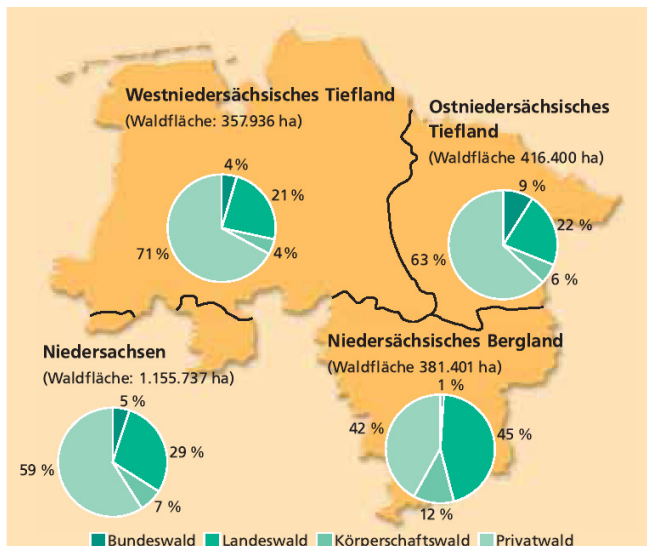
Westniedersächsisches Tiefland
(Waldfläche: 357.936 ha)

4 %
21 %
4 %
71 %

Ostniedersächsisches Tiefland
(Waldfläche 416.400 ha)

9 %
22 %
6 %
63 %

Niedersachsen
(Waldfläche: 1.155.737 ha)

5 %
29 %
7 %
59 %

Niedersächsisches Bergland
(Waldfläche 381.401 ha)

1 %
45 %
12 %
42 %

Bundeswald Landeswald Körperschaftswald Privatwald